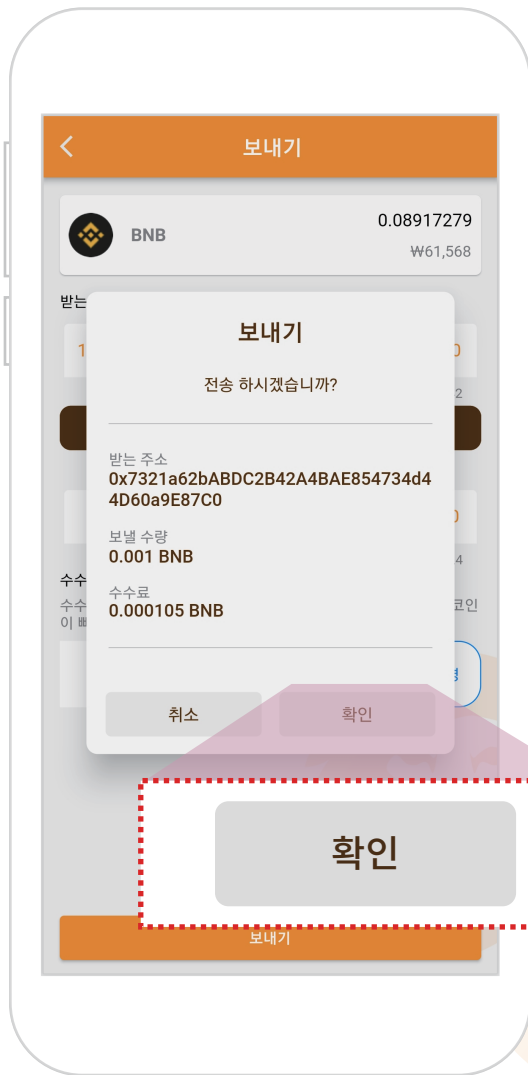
보내기

BNB
0.08917279
₩61,568

받는

보내기

전송 하시겠습니까?

받는 주소
0x7321a62bABDC2B42A4BAE854734d44D60a9E87C0

보낼 수량
0.001 BNB

수수료
0.000105 BNB

취소
확인

수수
수수
이 빠

코인

확인

보내기